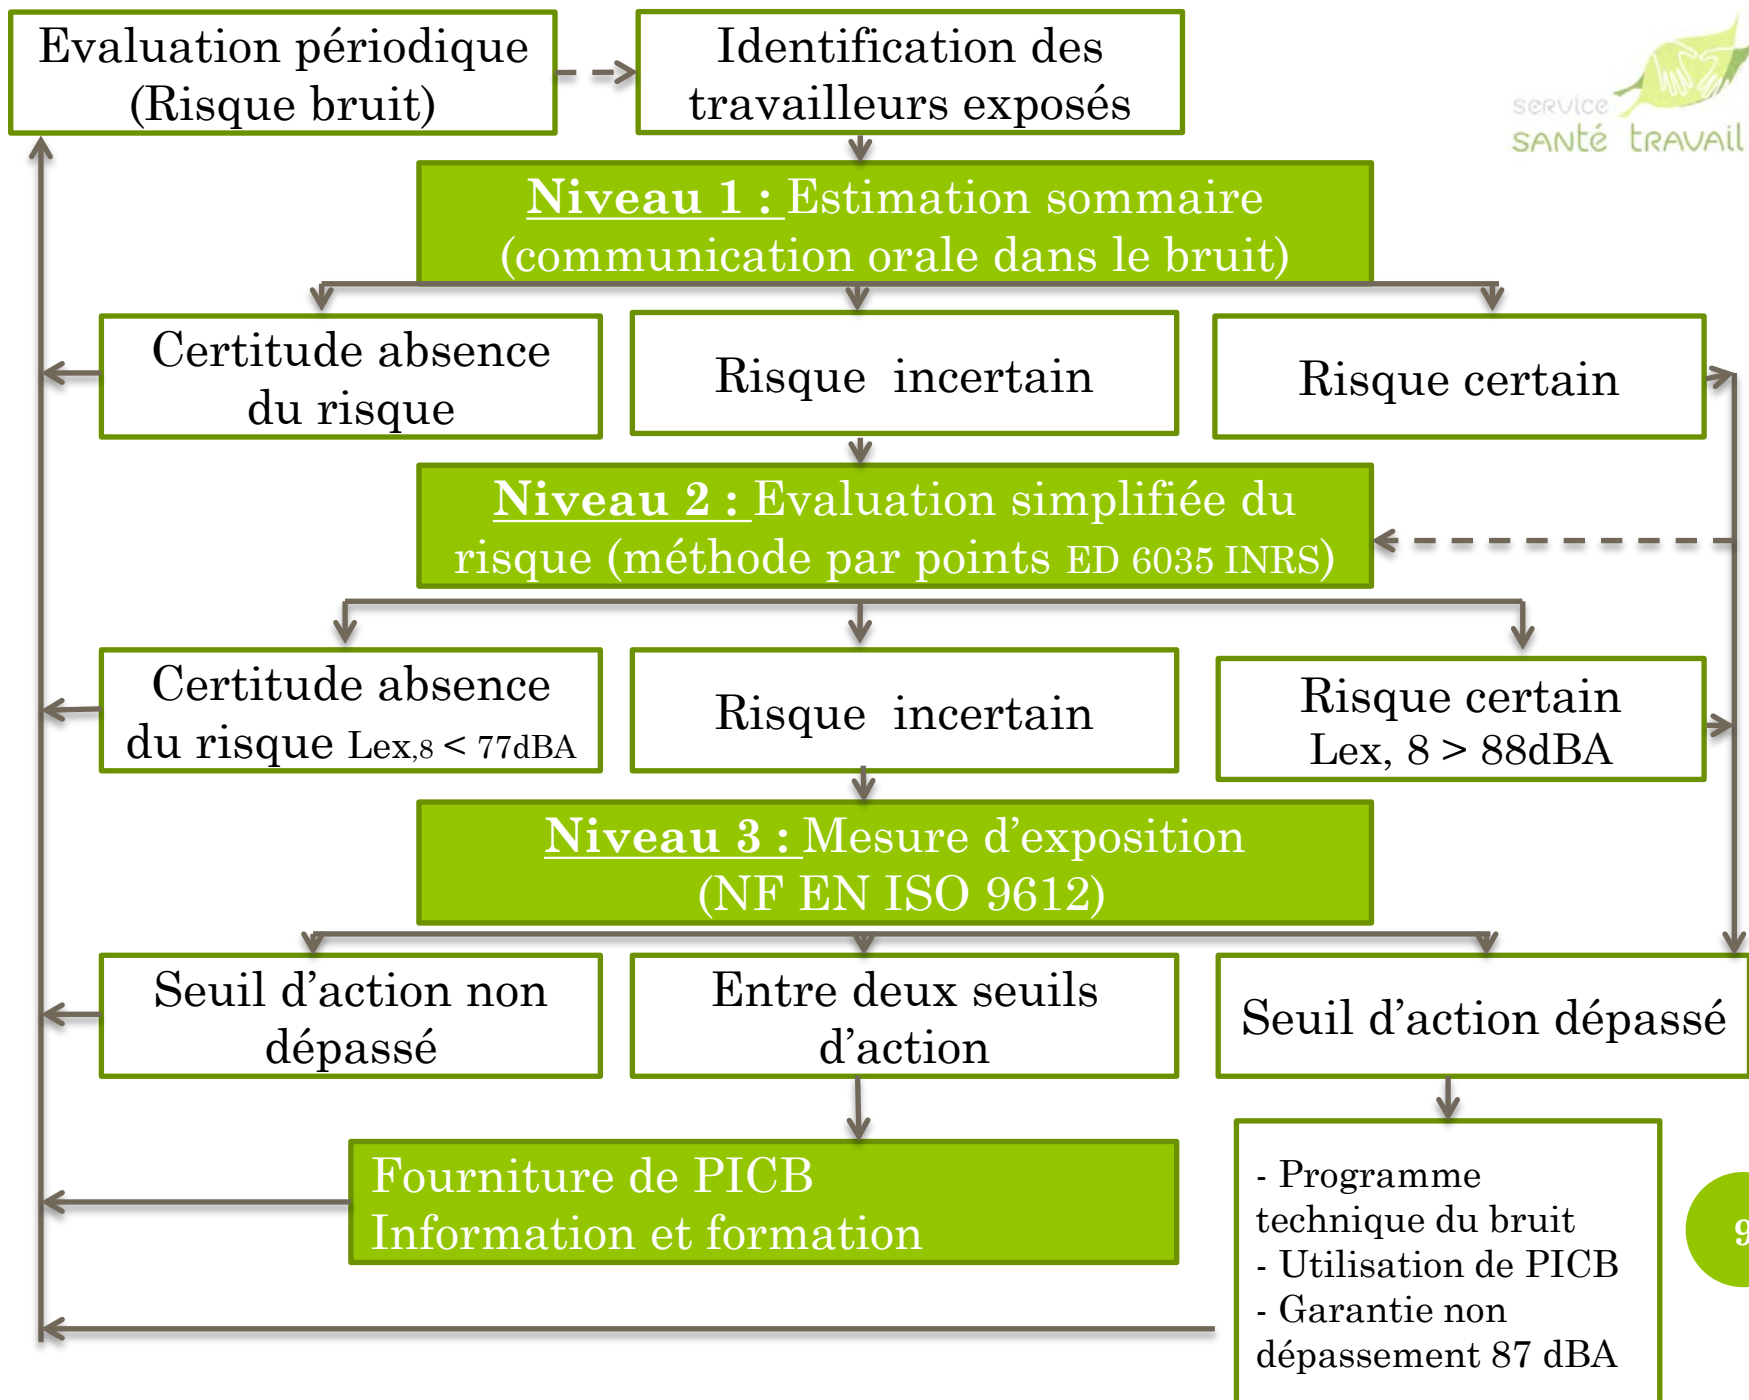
Evaluation périodique (Risque bruit)

Identification des travailleurs exposés

service
santé travail

Niveau 1 : Estimation sommaire (communication orale dans le bruit)

Certitude absence du risque

Risque incertain

Risque certain

Niveau 2 : Evaluation simplifiée du risque (méthode par points ED 6035 INRS)

Certitude absence du risque Lex,8 < 77dBA

Risque incertain

Risque certain Lex, 8 > 88dBA

Niveau 3 : Mesure d'exposition (NF EN ISO 9612)

Seuil d'action non dépassé

Entre deux seuils d'action

Seuil d'action dépassé

Fourniture de PICB
Information et formation

- Programme technique du bruit
- Utilisation de PICB
- Garantie non dépassement 87 dBA

9